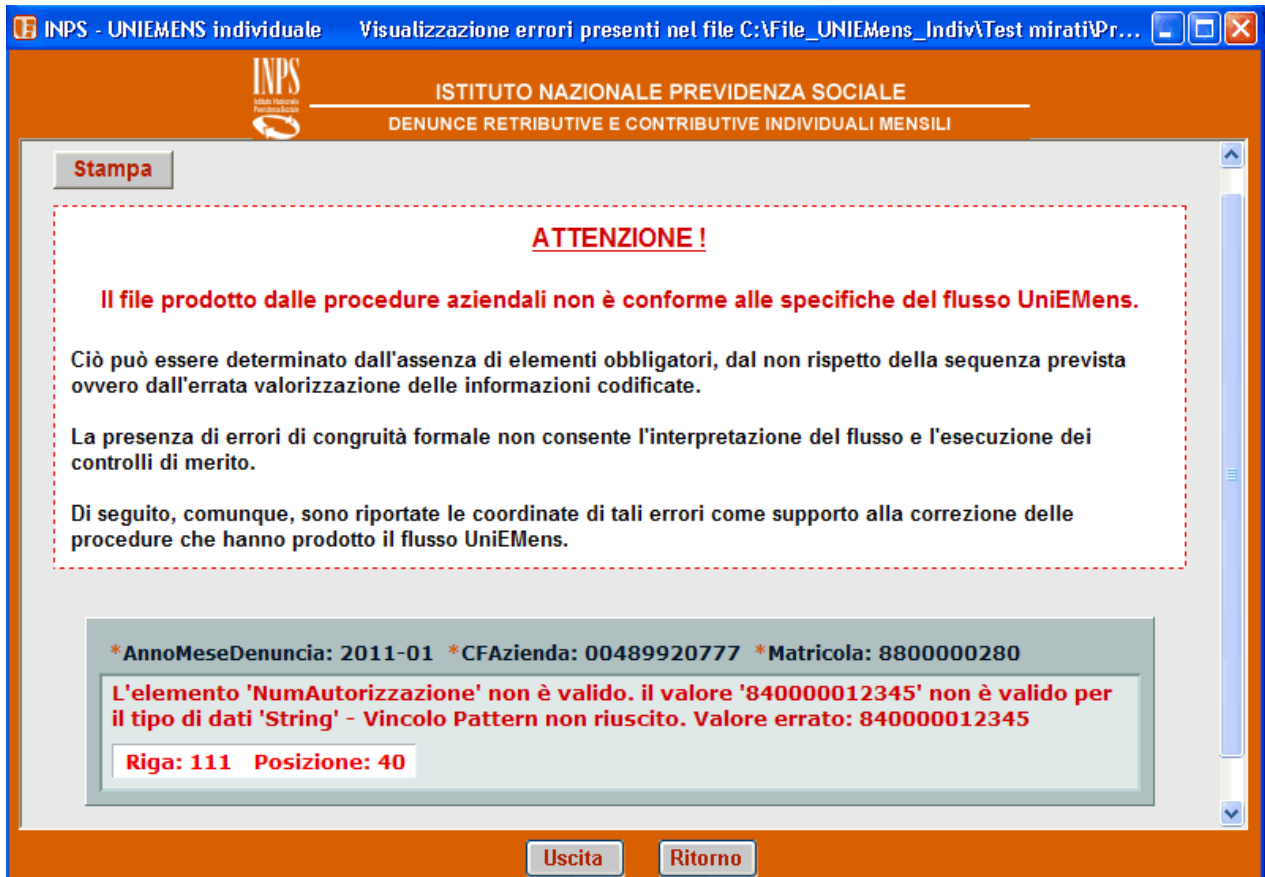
INPS - UNIEMENS individuale    Visualizzazione errori presenti nel file C:\File_UNIEMens_Indiv\Test mirati\Pr...

INPS Istituto Nazionale Previdenza Sociale

ISTITUTO NAZIONALE PREVIDENZA SOCIALE

DENUNCE RETRIBUTIVE E CONTRIBUTIVE INDIVIDUALI MENSILI

Stampa

ATTENZIONE !

Il file prodotto dalle procedure aziendali non è conforme alle specifiche del flusso UniEMens.

Ciò può essere determinato dall'assenza di elementi obbligatori, dal non rispetto della sequenza prevista ovvero dall'errata valorizzazione delle informazioni codificate.

La presenza di errori di congruità formale non consente l'interpretazione del flusso e l'esecuzione dei controlli di merito.

Di seguito, comunque, sono riportate le coordinate di tali errori come supporto alla correzione delle procedure che hanno prodotto il flusso UniEMens.

*AnnoMeseDenuncia: 2011-01 *CFAzienda: 00489920777 *Matricola: 8800000280

L'elemento 'NumAutorizzazione' non è valido. il valore '840000012345' non è valido per il tipo di dati 'String' - Vincolo Pattern non riuscito. Valore errato: 840000012345

Riga: 111 Posizione: 40

Uscita Ritorno